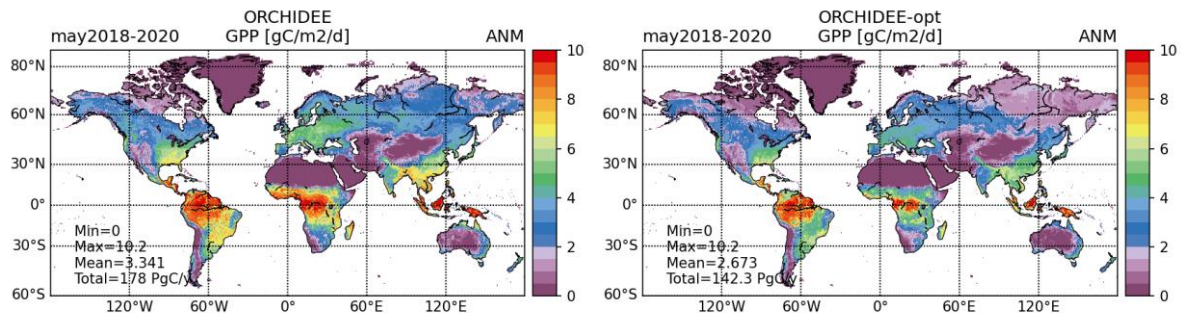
ORCHIDEE
may2018-2020 GPP [gC/m2/d] ANM

80°N
60°N
30°N
0°
30°S
60°S

120°W 60°W 0° 60°E 120°E

Min=0
Max=10.2
Mean=3.341
Total=178 PgC/y

10
8
6
4
2
0

ORCHIDEE-opt
may2018-2020 GPP [gC/m2/d] ANM

80°N
60°N
30°N
0°
30°S
60°S

120°W 60°W 0° 60°E 120°E

Min=0
Max=10.2
Mean=2.673
Total=142.3 PgC/y

10
8
6
4
2
0